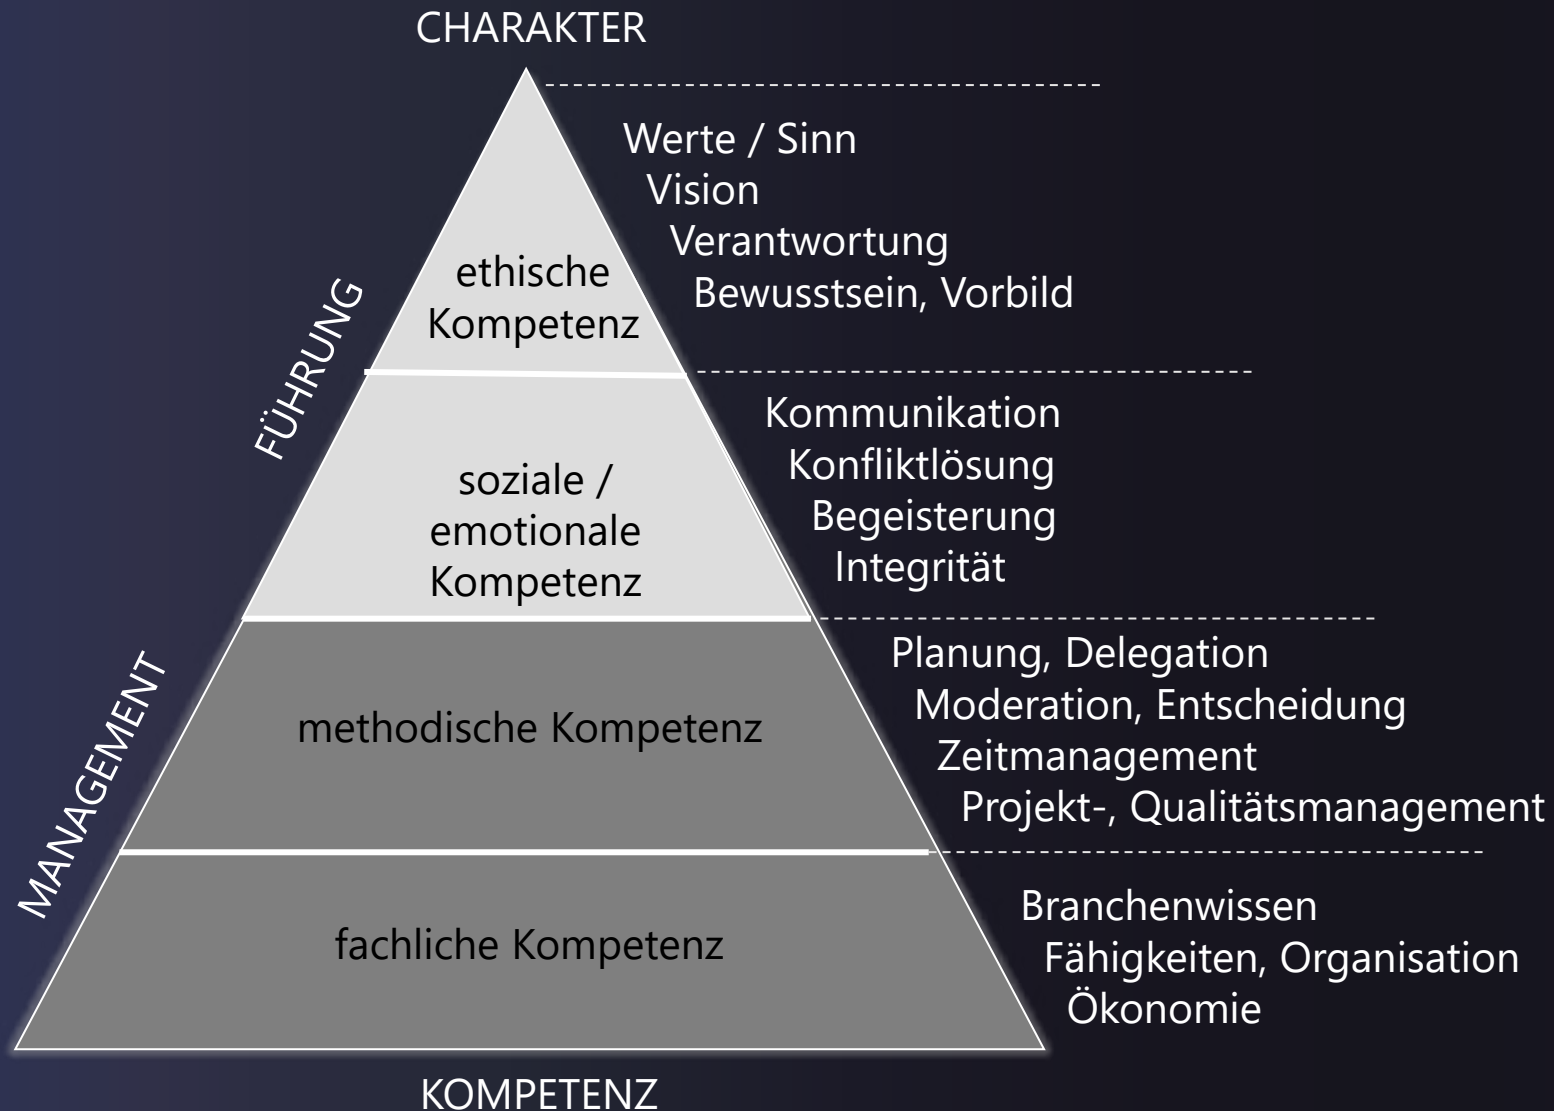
CHARAKTER

ethische Kompetenz

Werte / Sinn
Vision
Verantwortung
Bewusstsein, Vorbild

FÜHRUNG

soziale / emotionale Kompetenz

Kommunikation
Konfliktlösung
Begeisterung
Integrität

MANAGEMENT

methodische Kompetenz

Planung, Delegation
Moderation, Entscheidung
Zeitmanagement
Projekt-, Qualitätsmanagement

fachliche Kompetenz

Branchenwissen
Fähigkeiten, Organisation
Ökonomie

KOMPETENZ